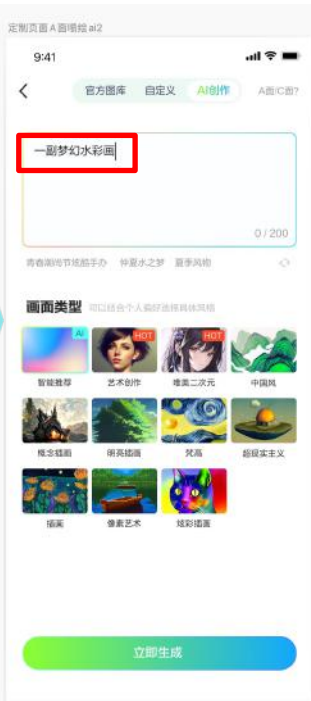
定制页面A 面绘ai2

9:41

官方图库 自定义 AI创作 A面C面?

一副梦幻水彩画

0 / 200

青春期特节统能手办 仲夏水之梦 夏季风格

画面类型 可以结合个人喜好选择具体风格

AI

HOT

HOT

智能推荐 艺术创作 唯美二次元 中国风

概念插画 明亮插画 梵高 超现实主义

插画 像素艺术 炫彩插画

立即生成